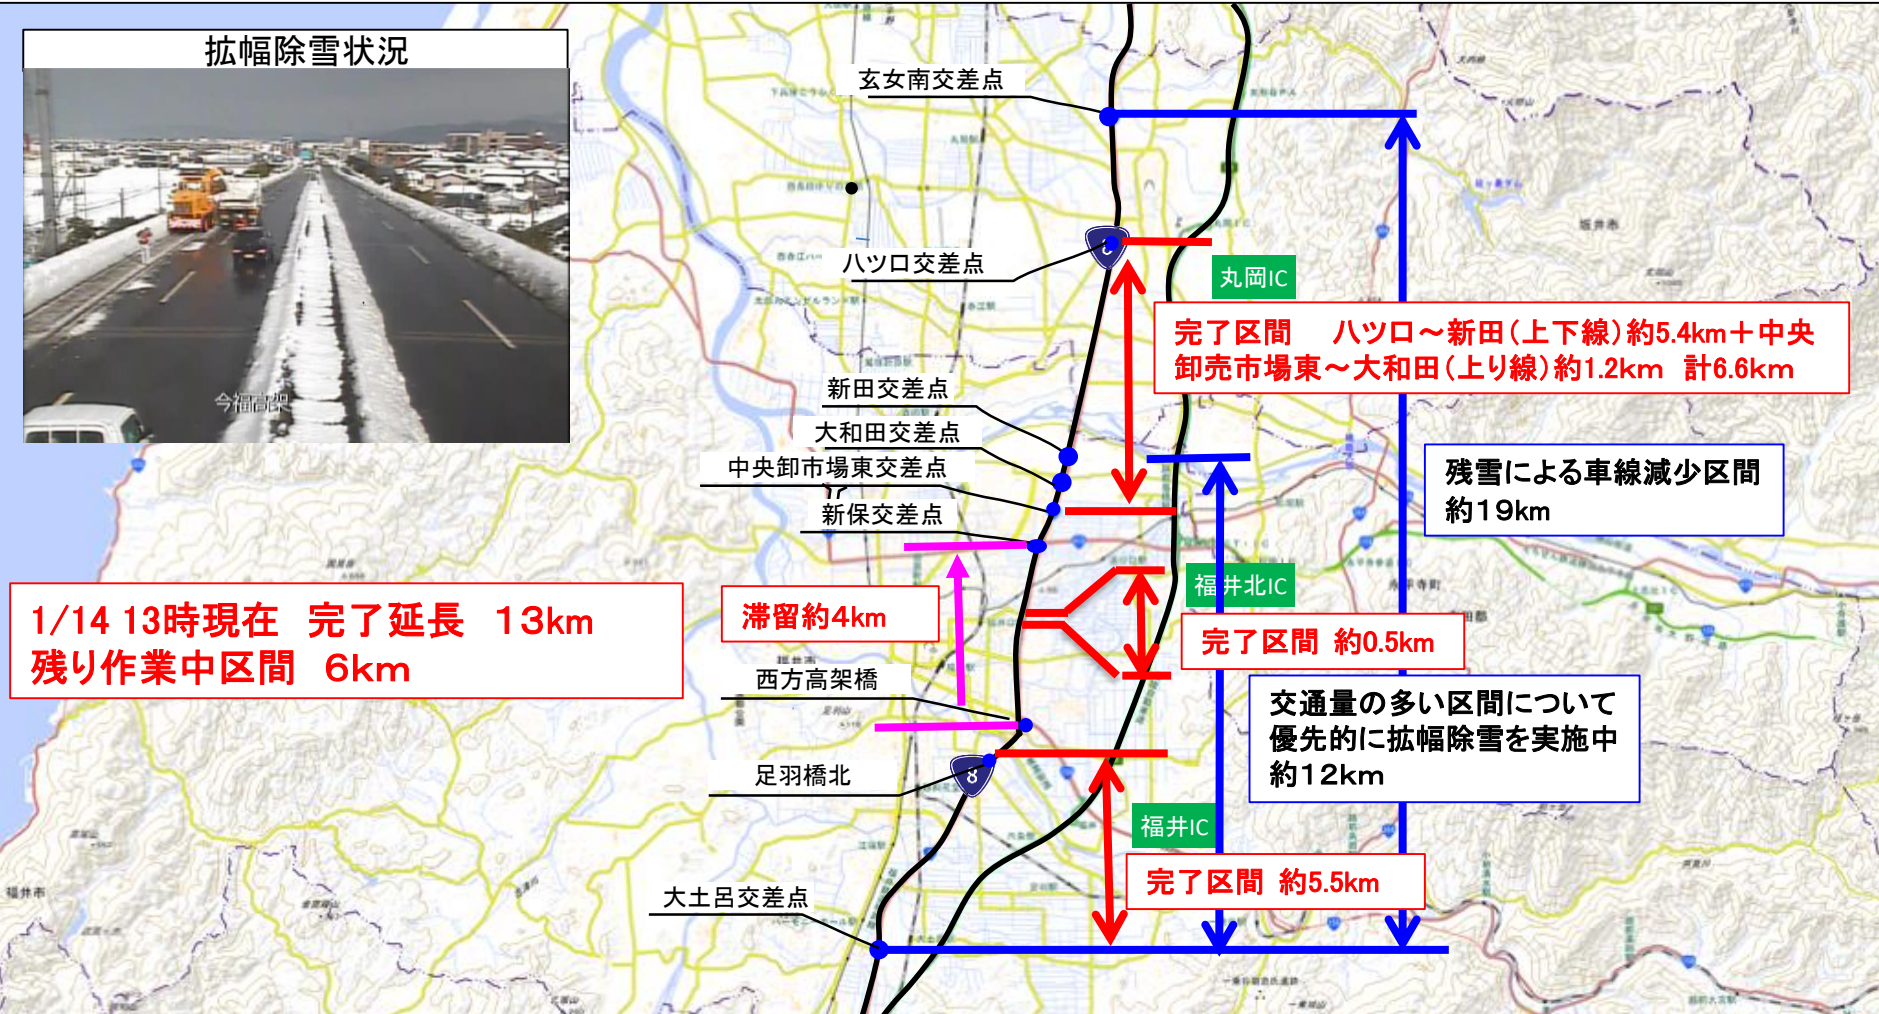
拡幅除雪状況

今福高架

玄女南交差点

ハツロ交差点

丸岡IC

完了区間　ハツロ～新田（上下線）約5.4km＋中央卸売市場東～大和田（上り線）約1.2km　計6.6km

新田交差点

大和田交差点

中央卸市場東交差点

新保交差点

残雪による車線減少区間約19km

福井北IC

1/14 13時現在　完了延長　13km
残り作業中区間　6km

滞留約4km

完了区間　約0.5km

西方高架橋

交通量の多い区間について優先的に拡幅除雪を実施中約12km

足羽橋北

8

福井IC

完了区間　約5.5km

大土呂交差点